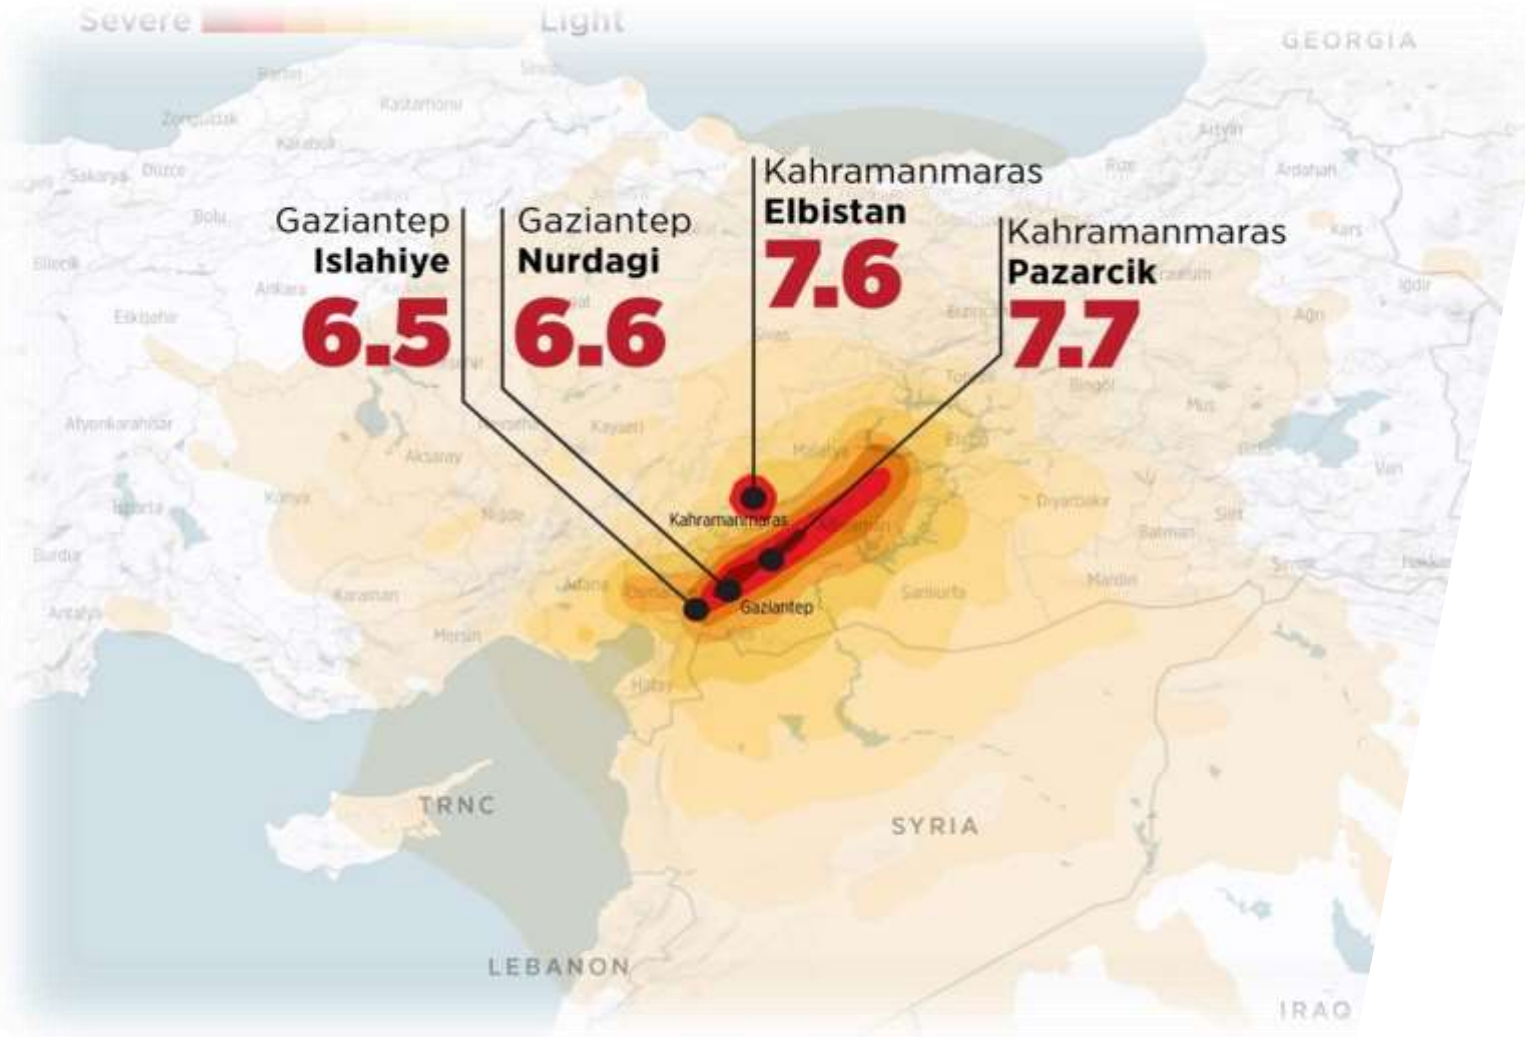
Severe Light

GEORGIA

Gaziantep
Islahiye
6.5

Gaziantep
Nurdagi
6.6

Kahramanmaras
Elbistan
7.6

Kahramanmaras
Pazarcik
7.7

Bartın
Sinop
Kastamonu
Zonguldak
Karabük
Sakarya
Düzce
Bolu
Artvin
Rize
Ardahan
Kars
Bilecik
Ankara
Eskişehir
Iğdır
Ağrı
Erzincan
Sivas
Tunceli
Bingöl
Muş
Afyonkarahisar
Aksaray
Kayseri
Nevşehir
Malatya
Elazığ
Bitlis
Van
Isparta
Konya
Niğde
Kahramanmaras
Adıyaman
Diyarbakır
Batman
Siirt
Burdur
Adana
Osmaniye
Gaziantep
Şanlıurfa
Mardin
Şırnak
Hakkari
Antalya
Karaman
Mersin
Hatay

TRNC
SYRIA
LEBANON
IRAQ